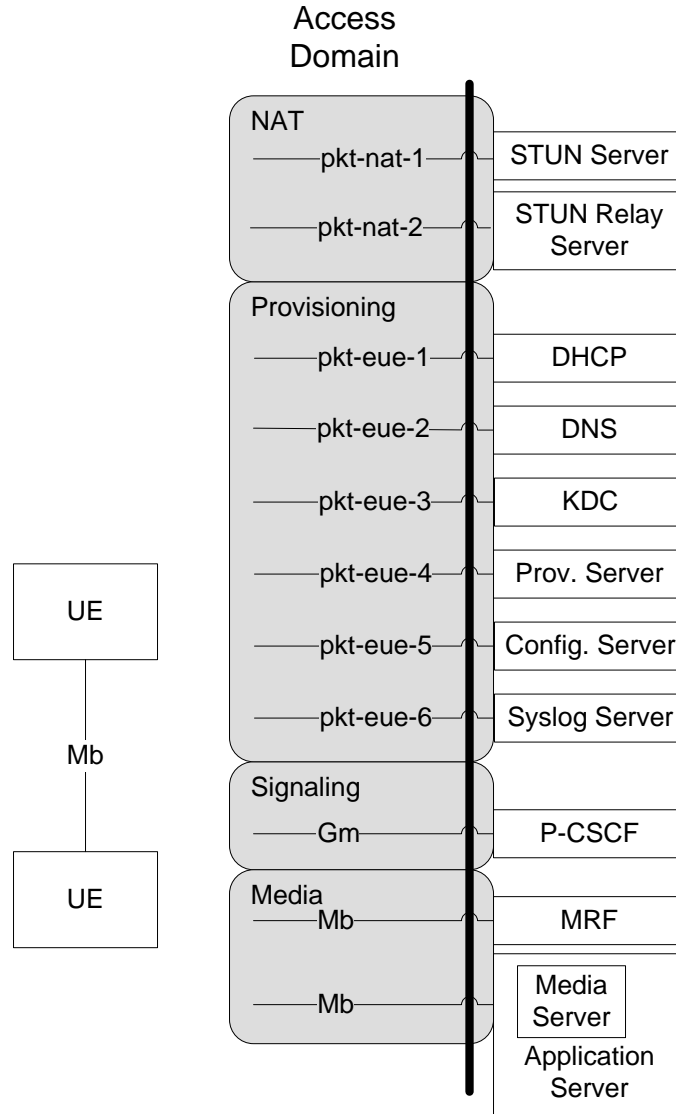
Access Domain

NAT
pkt-nat-1
STUN Server
pkt-nat-2
STUN Relay Server

Provisioning
pkt-eue-1
DHCP
pkt-eue-2
DNS
pkt-eue-3
KDC
pkt-eue-4
Prov. Server
pkt-eue-5
Config. Server
pkt-eue-6
Syslog Server

Signaling
Gm
P-CSCF

Media
Mb
MRF
Mb
Media Server
Application Server

UE
Mb
UE